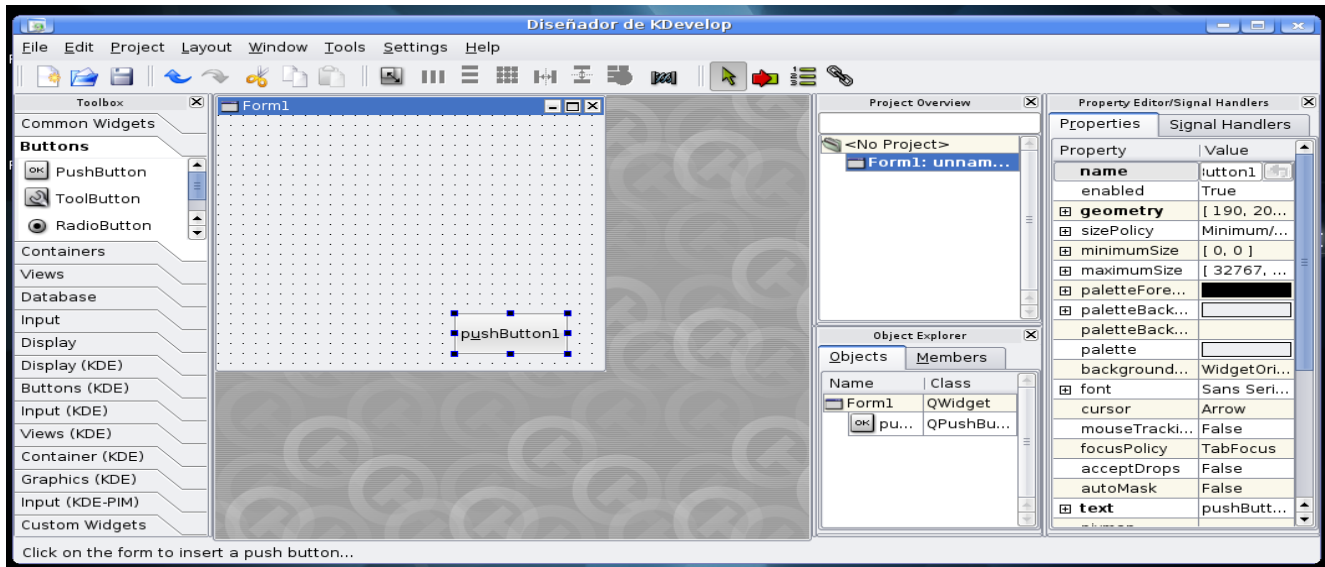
Diseñador de KDevelop

File Edit Project Layout Window Tools Settings Help

Toolbox
Common Widgets
Buttons
PushButton
ToolButton
RadioButton
Containers
Views
Database
Input
Display
Display (KDE)
Buttons (KDE)
Input (KDE)
Views (KDE)
Container (KDE)
Graphics (KDE)
Input (KDE-PIM)
Custom Widgets

Form1

pushButton1

Project Overview
<No Project>
Form1: unnam...

Object Explorer
Objects Members
| Name | Class |
|---|---|
| Form1 | QWidget |
| pu... | QPushBu... |

Property Editor/Signal Handlers
Properties Signal Handlers
| Property | Value |
|---|---|
| name | utton1 |
| enabled | True |
| geometry | [ 190, 20... |
| sizePolicy | Minimum/... |
| minimumSize | [ 0, 0 ] |
| maximumSize | [ 32767, ... |
| paletteFore... | |
| paletteBack... | |
| paletteBack... | |
| palette | |
| background... | WidgetOri... |
| font | Sans Seri... |
| cursor | Arrow |
| mouseTracki... | False |
| focusPolicy | TabFocus |
| acceptDrops | False |
| autoMask | False |
| text | pushButt... |

Click on the form to insert a push button...